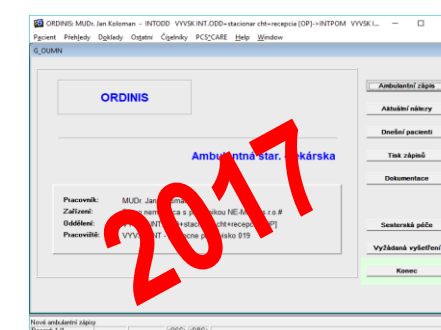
ORDINIS: MUDr. Jan Koloman - INTODD VYVSK INT.ODD=stacionar cht+recepcia (OP)->INTPOM VYVSK I...

Pacient Přehledy Doklady Ostatní Číselníky PCS/CARE Help Window

G_OUMN

ORDINIS

Ambulantná star. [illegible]ekárska

Pracovník: MUDr. Jan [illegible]oman

Zařízení: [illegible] nem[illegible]ca s p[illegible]ikou NE-M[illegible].r.o.#

Oddělení: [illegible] INT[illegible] +sta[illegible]cht+recep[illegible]P]

Pracoviště: VYV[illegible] INT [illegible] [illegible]e p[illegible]sko 019

Ambulantní zápis

Aktuální nálezy

Dnešní pacienti

Tisk zápisů

Dokumentace

Sesterská péče

Vyžádaná vyšetření

Konec

2017

Nové ambulantní zápisy